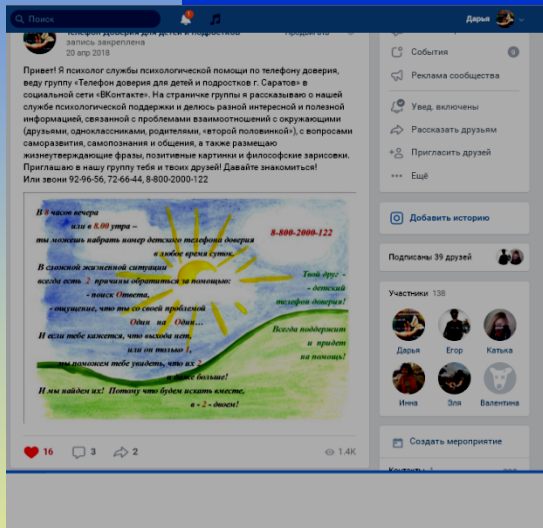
Поиск

Дарья

Телефон доверия для детей и подростков
запись закреплена
20 апр 2018

Привет! Я психолог службы психологической помощи по телефону доверия, веду группу «Телефон доверия для детей и подростков г. Саратов» в социальной сети «ВКонтакте». На страничке группы я рассказываю о нашей службе психологической поддержки и делюсь разной интересной и полезной информацией, связанной с проблемами взаимоотношений с окружающими (друзьями, одноклассниками, родителями, «второй половинкой»), с вопросами саморазвития, самопознания и общения, а также размещаю жизнеутверждающие фразы, позитивные картинки и философские зарисовки. Приглашаю в нашу группу тебя и твоих друзей! Давайте знакомиться!
Или звони 92-96-56, 72-66-44, 8-800-2000-122

С 8 часов вечера или в 8.00 утра – ты можешь набрать номер детского телефона доверия в любое время суток.

8-800-2000-122

В сложной жизненной ситуации всегда есть 2 причины обратиться за помощью:
- поиск Ответа,
- ощущение, что ты со своей проблемой Один на Один...

Твой друг - детский телефон доверия!

И если тебе кажется, что выхода нет, или он только 1, мы поможем тебе увидеть, что их 2 и даже больше!

Всегда поддержит и придет на помощь!

И мы найдем их! Потому что будем искать вместе, в - 2 - двоем!

16 3 2 1.4K

События 0
Реклама сообщества
Увед. включены
Рассказать друзьям
Пригласить друзей
Ещё

Добавить историю

Подписаны 39 друзей

Участники 138
Дарья Егор Катька
Инна Эля Валентина

Создать мероприятие
Контакты